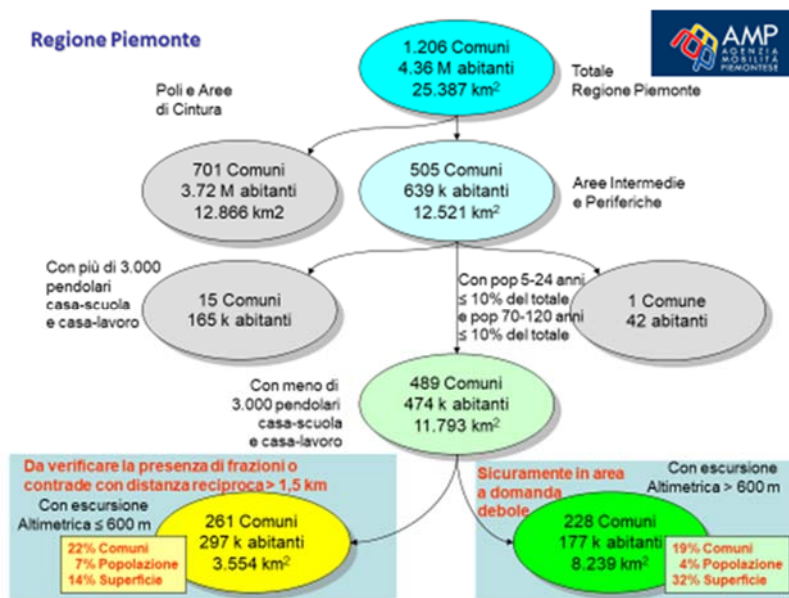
Regione Piemonte

AMP AGENZIA MOBILITÀ PIEMONTESE

1.206 Comuni
4.36 M abitanti
25.387 km$^2$

Totale Regione Piemonte

Poli e Aree di Cintura

701 Comuni
3.72 M abitanti
12.866 km2

505 Comuni
639 k abitanti
12.521 km$^2$

Aree Intermedie e Periferiche

Con più di 3.000 pendolari casa-scuola e casa-lavoro

15 Comuni
165 k abitanti

Con pop 5-24 anni ≤ 10% del totale e pop 70-120 anni ≤ 10% del totale

1 Comune
42 abitanti

Con meno di 3.000 pendolari casa-scuola e casa-lavoro

489 Comuni
474 k abitanti
11.793 km$^2$

Da verificare la presenza di frazioni o contrade con distanza reciproca > 1,5 km

Con escursione Altimetrica ≤ 600 m

261 Comuni
297 k abitanti
3.554 km$^2$

22% Comuni
7% Popolazione
14% Superficie

Sicuramente in area a domanda debole

Con escursione Altimetrica > 600 m

228 Comuni
177 k abitanti
8.239 km$^2$

19% Comuni
4% Popolazione
32% Superficie